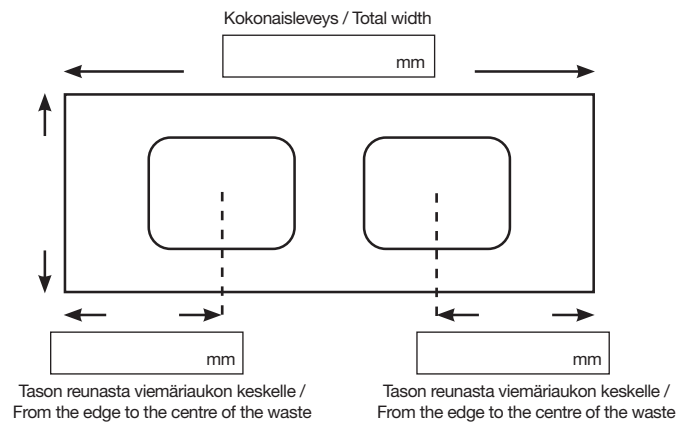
Kokonaisleveys / Total width

mm

mm

Tason reunasta viemäriaukon keskelle / From the edge to the centre of the waste

mm

Tason reunasta viemäriaukon keskelle / From the edge to the centre of the waste